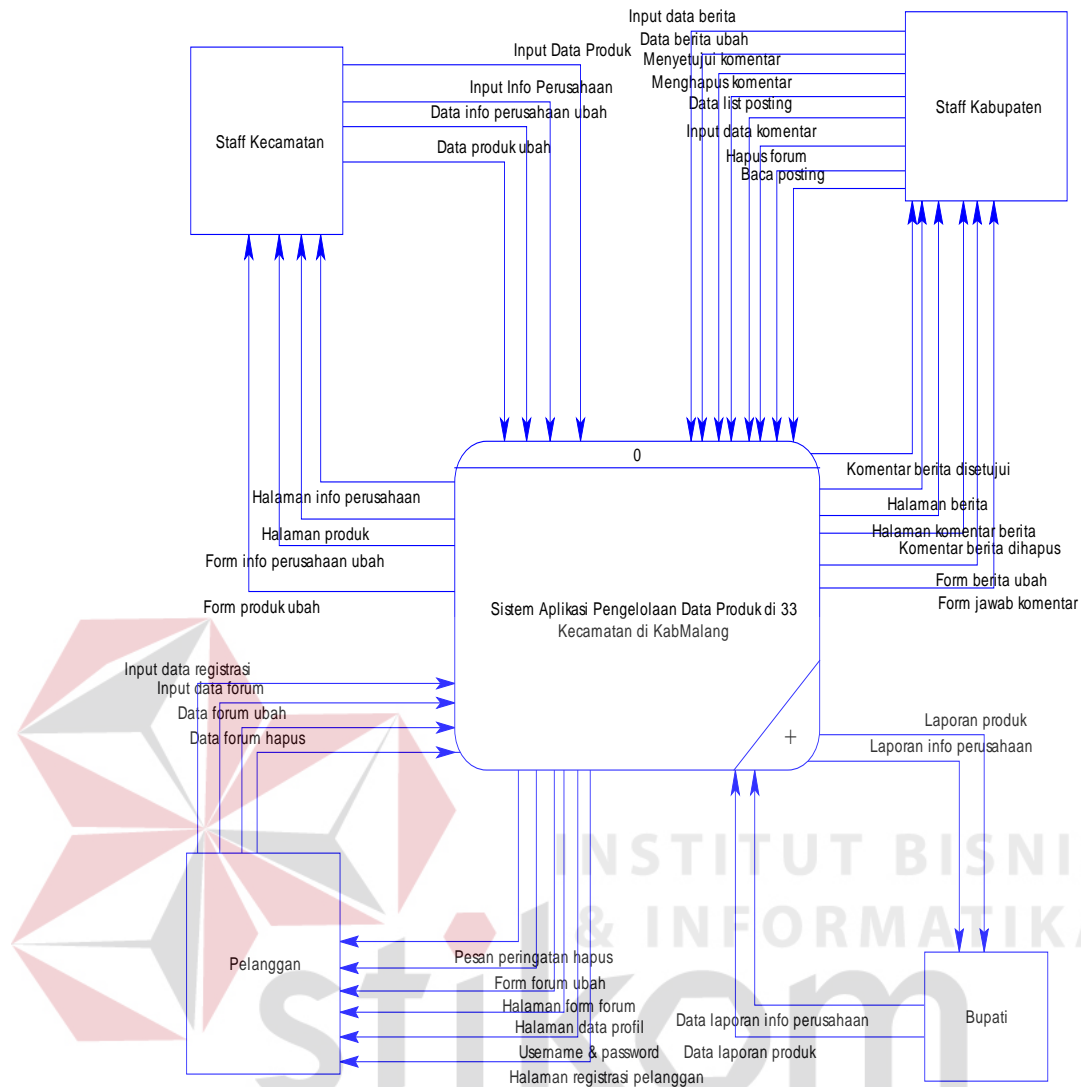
Staff Kecamatan

Input Data Produk
Input Info Perusahaan
Data info perusahaan ubah
Data produk ubah

Input data berita
Data berita ubah
Menyetujui komentar
Menghapus komentar
Data list posting
Input data komentar
Hapus forum
Baca posting

Staff Kabupaten

0

Komentar berita disetujui
Halaman berita
Halaman komentar berita
Komentar berita dihapus
Form berita ubah
Form jawab komentar

Halaman info perusahaan
Halaman produk
Form info perusahaan ubah
Form produk ubah

Sistem Aplikasi Pengelolaan Data Produk di 33 Kecamatan di KabMalang

+

Input data registrasi
Input data forum
Data forum ubah
Data forum hapus

Laporan produk
Laporan info perusahaan

INSTITUT BISNIS & INFORMATIKA

Pelanggan

Pesan peringatan hapus
Form forum ubah
Halaman form forum
Halaman data profil
Username & password
Halaman registrasi pelanggan

Data laporan info perusahaan
Data laporan produk

Bupati

stikom